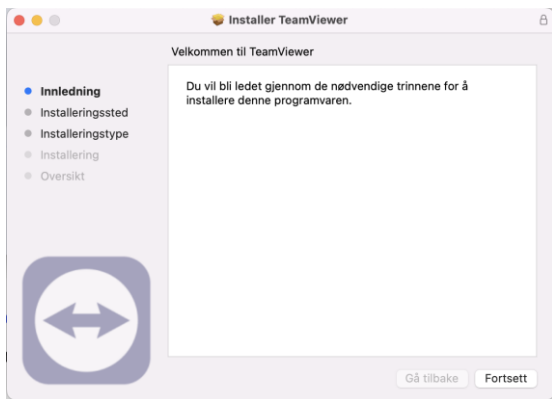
Installer TeamViewer

Velkommen til TeamViewer

Innledning
Installeringssted
Installeringstype
Installering
Oversikt

Du vil bli ledet gjennom de nødvendige trinnene for å installere denne programvaren.

Gå tilbake
Fortsett